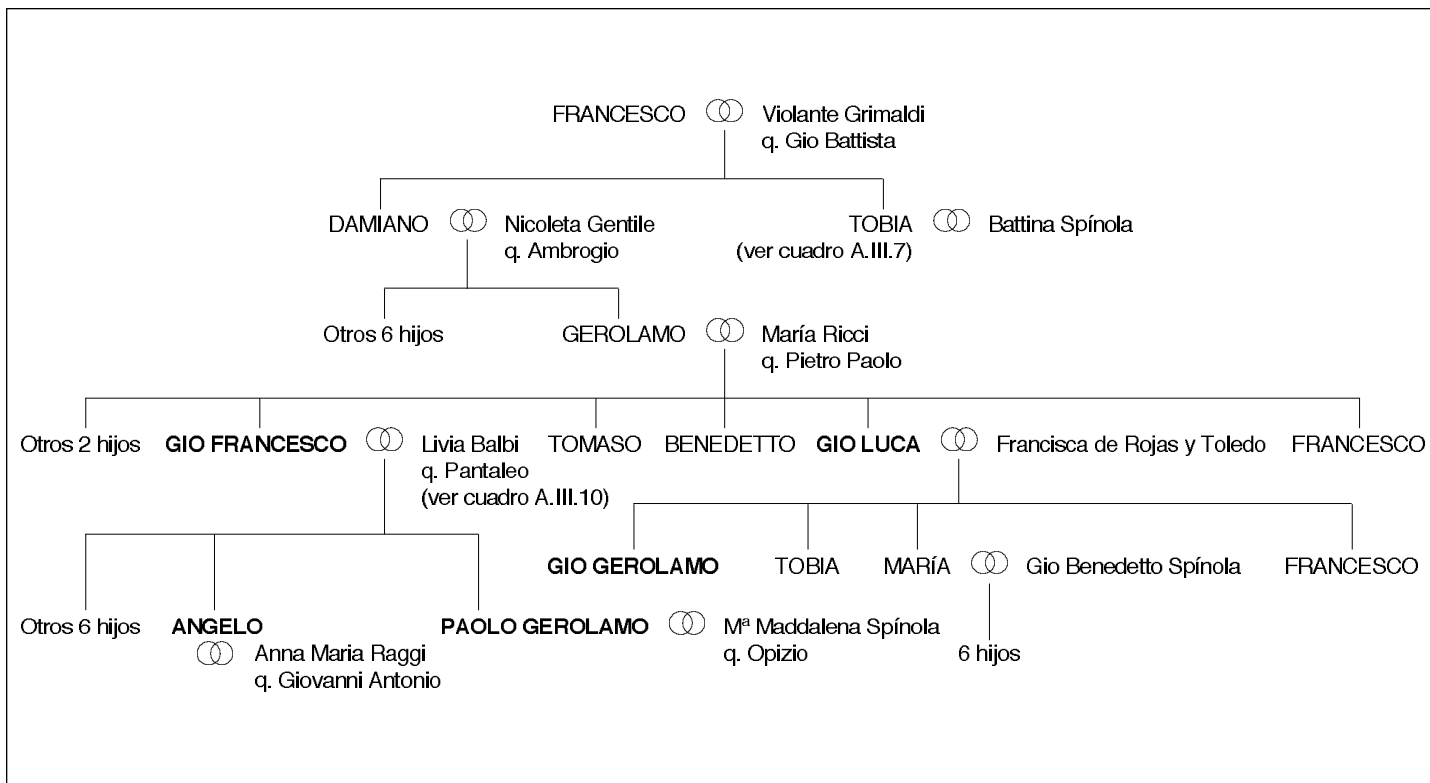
FRANCESCO ⚭ Violante Grimaldi
q. Gio Battista

DAMIANO ⚭ Nicoleta Gentile
q. Ambrogio

TOBIA ⚭ Battina Spínola
(ver cuadro A.III.7)

Otros 6 hijos

GEROLAMO ⚭ María Ricci
q. Pietro Paolo

Otros 2 hijos

**GIO FRANCESCO** ⚭ Livia Balbi
q. Pantaleo
(ver cuadro A.III.10)

TOMASO

BENEDETTO

**GIO LUCA** ⚭ Francisca de Rojas y Toledo

FRANCESCO

Otros 6 hijos

**ANGELO**
⚭ Anna Maria Raggi
q. Giovanni Antonio

**PAOLO GEROLAMO** ⚭ Mª Maddalena Spínola
q. Opizio

**GIO GEROLAMO**

TOBIA

MARÍA ⚭ Gio Benedetto Spínola

6 hijos

FRANCESCO